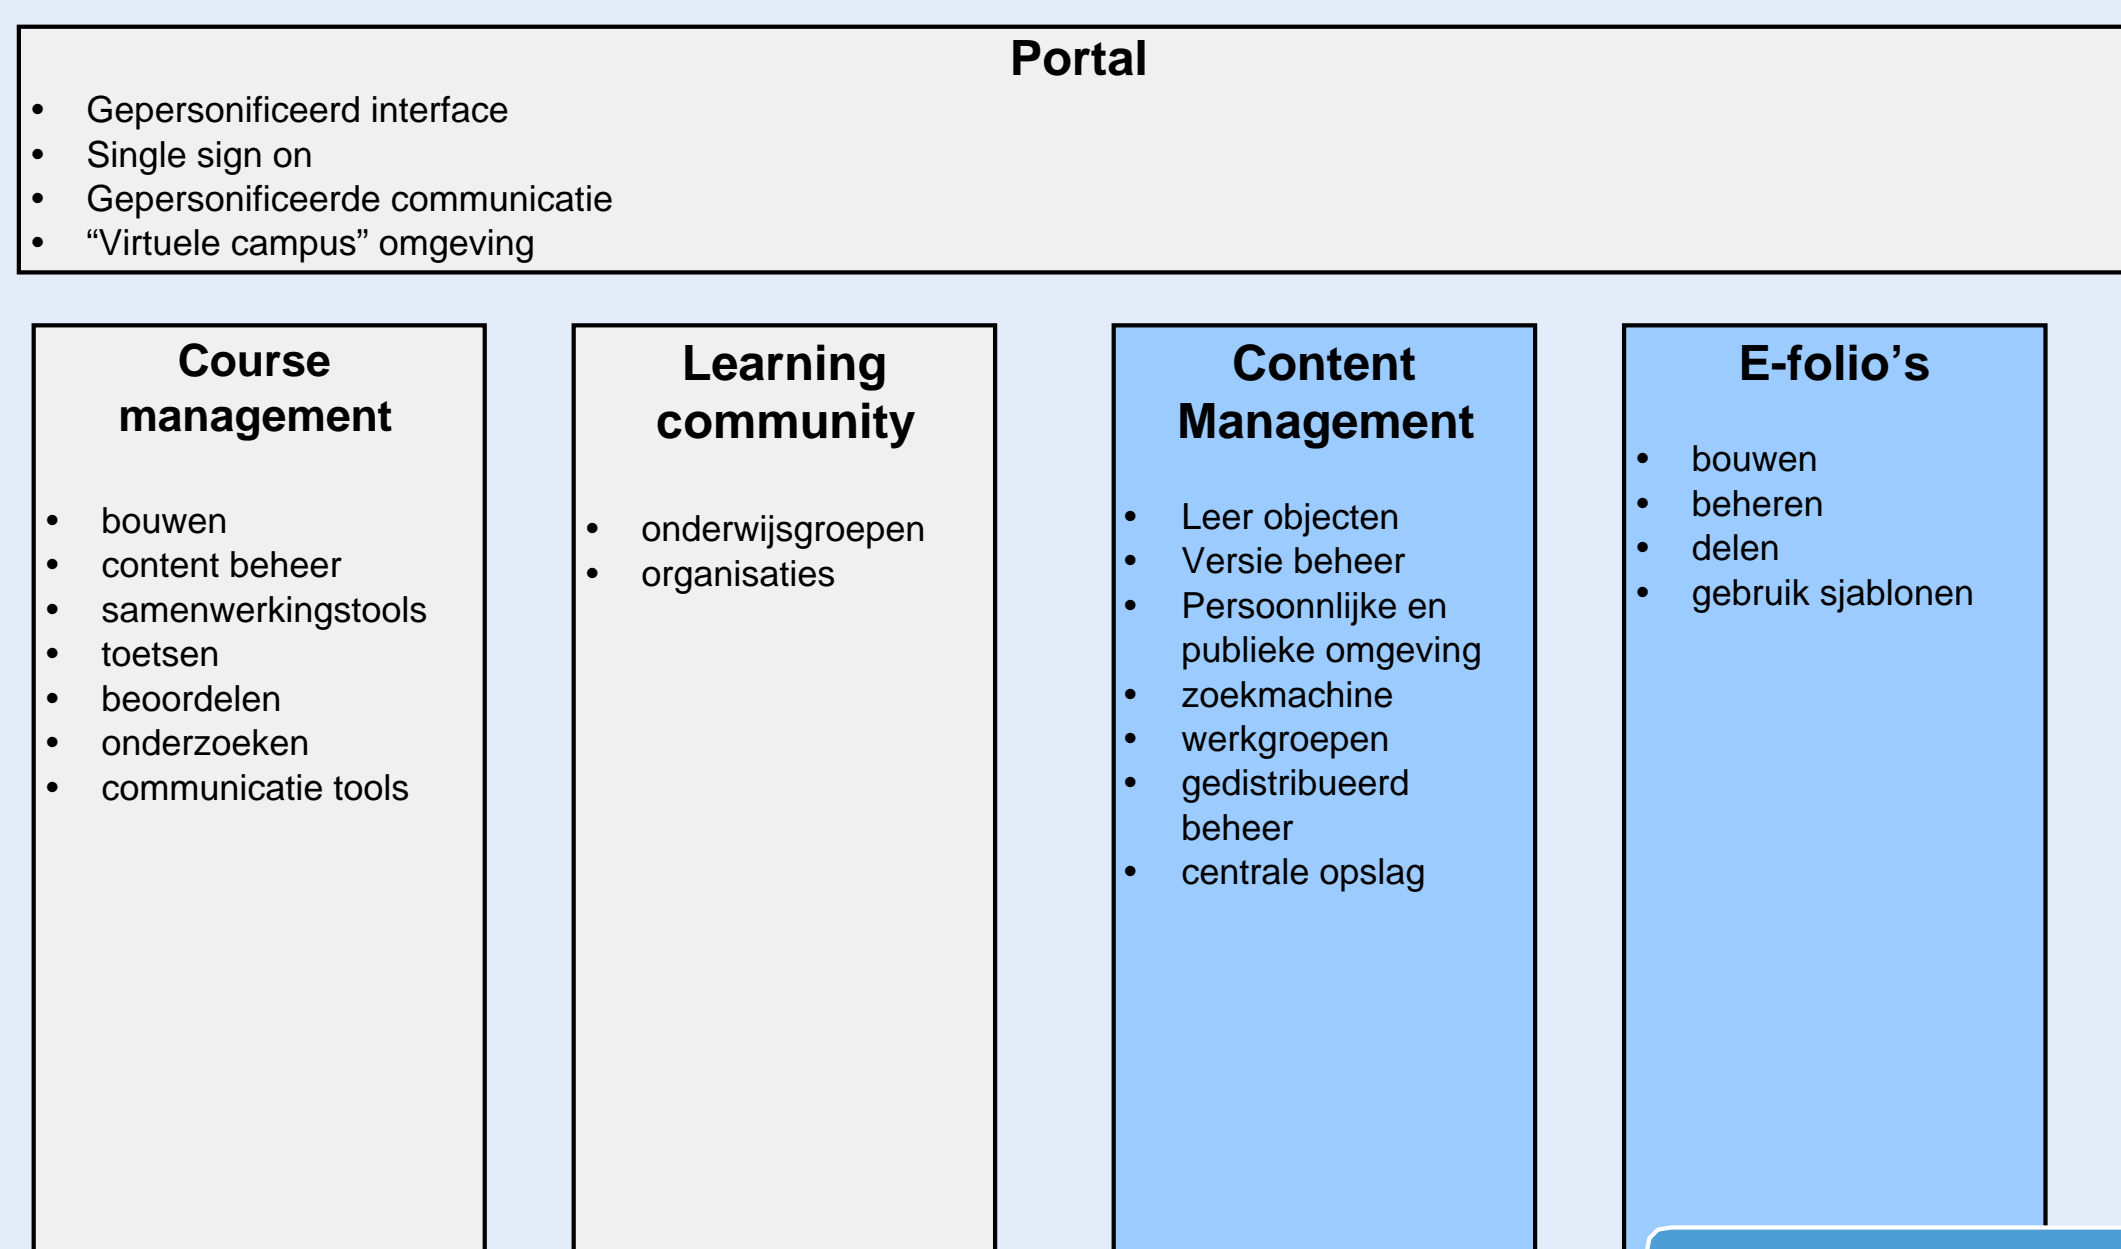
Portal

- Gepersonificeerd interface
- Single sign on
- Gepersonificeerde communicatie
- “Virtuele campus” omgeving

Course management

- bouwen
- content beheer
- samenwerkingstools
- toetsen
- beoordelen
- onderzoeken
- communicatie tools

Learning community

- onderwijsgroepen
- organisaties

Content Management

- Leer objecten
- Versie beheer
- Persoonnlijke en publieke omgeving
- zoekmachine
- werkgroepen
- gedistribueerd beheer
- centrale opslag

E-folio’s

- bouwen
- beheren
- delen
- gebruik sjablonen